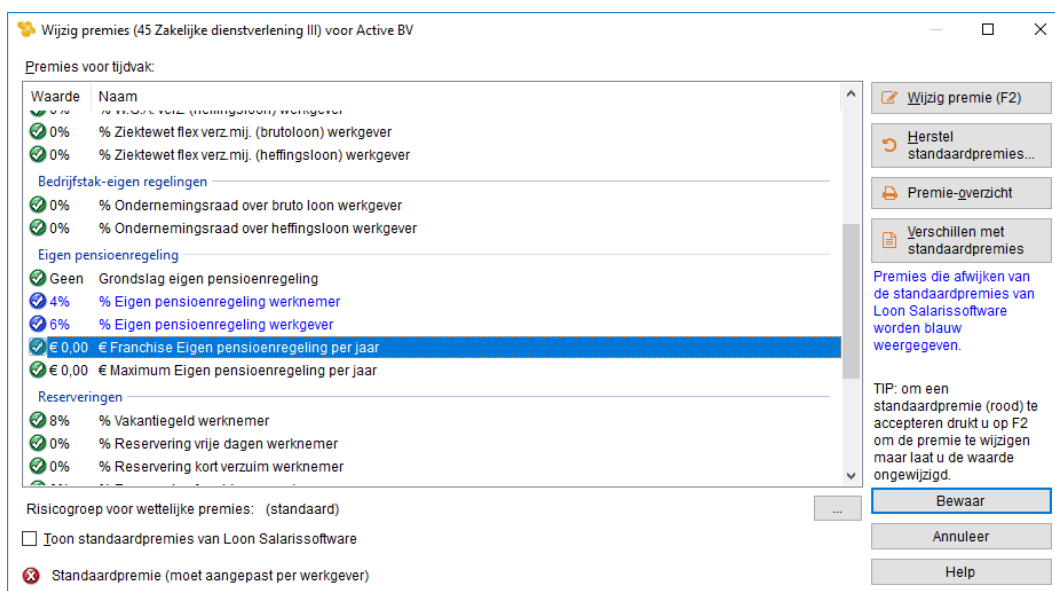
Wijzig premies (45 Zakelijke dienstverlening III) voor Active BV

Premies voor tijdvak:

| Waarde | Naam |
|---|---|
| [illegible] | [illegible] werkgever |
| 0% | % Ziektewet flex verz.mij. (brutoloon) werkgever |
| 0% | % Ziektewet flex verz.mij. (heffingsloon) werkgever |
| Bedrijfstak-eigen regelingen | |
| 0% | % Ondernemingsraad over bruto loon werkgever |
| 0% | % Ondernemingsraad over heffingsloon werkgever |
| Eigen pensioenregeling | |
| Geen | Grondslag eigen pensioenregeling |
| 4% | % Eigen pensioenregeling werknemer |
| 6% | % Eigen pensioenregeling werkgever |
| € 0,00 | € Franchise Eigen pensioenregeling per jaar |
| € 0,00 | € Maximum Eigen pensioenregeling per jaar |
| Reserveringen | |
| 8% | % Vakantiegeld werknemer |
| 0% | % Reservering vrije dagen werknemer |
| 0% | % Reservering kort verzuim werknemer |

Risicogroep voor wettelijke premies: (standaard)

...

Toon standaardpremies van Loon Salarissoftware

Standaardpremie (moet aangepast per werkgever)

Wijzig premie (F2)

Herstel standaardpremies...

Premie-overzicht

Verschillen met standaardpremies

Premies die afwijken van de standaardpremies van Loon Salarissoftware worden blauw weergegeven.

TIP: om een standaardpremie (rood) te accepteren drukt u op F2 om de premie te wijzigen maar laat u de waarde ongewijzigd.

Bewaar

Annuleer

Help